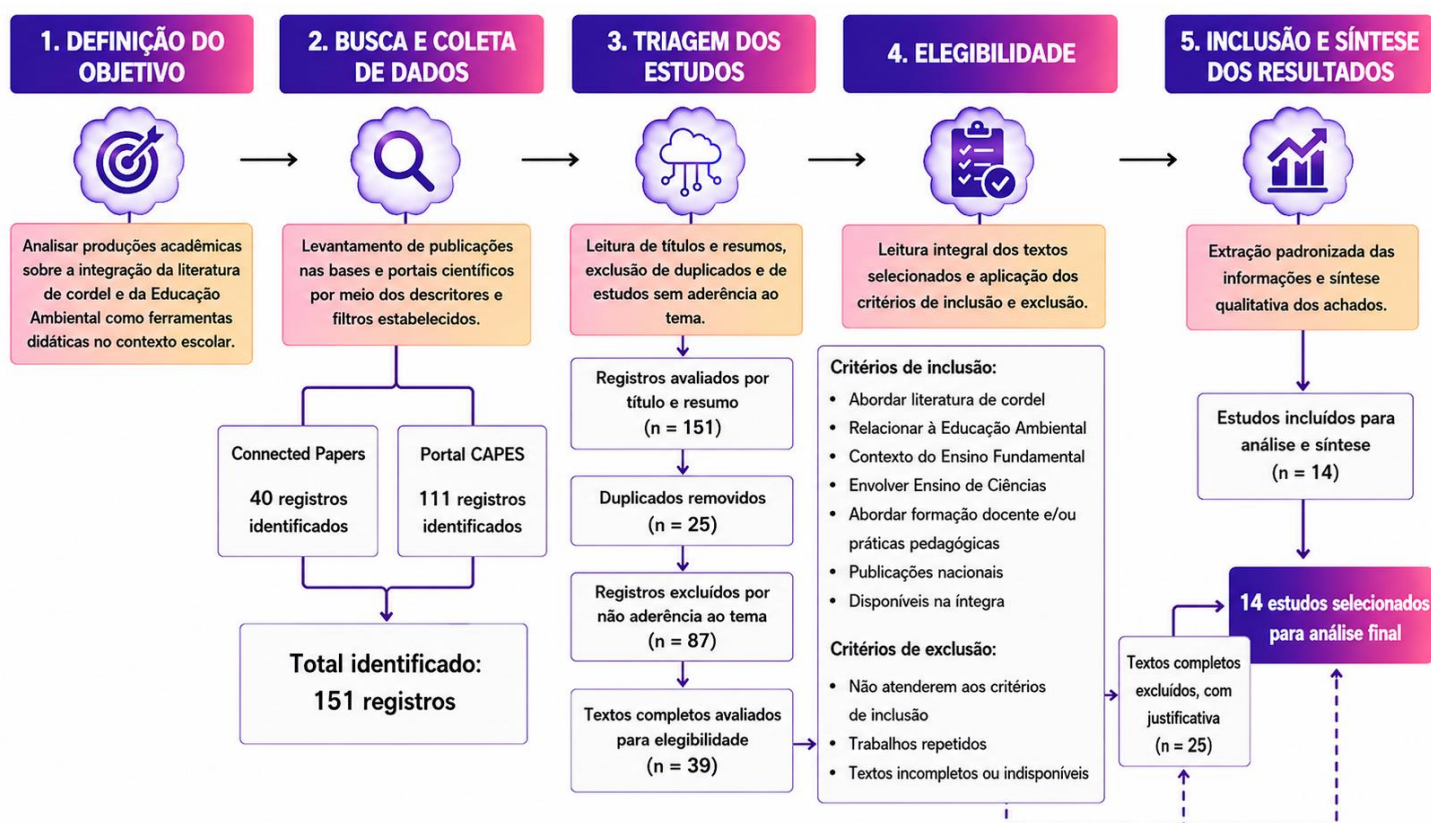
1. DEFINIÇÃO DO OBJETIVO

Analisar produções acadêmicas sobre a integração da literatura de cordel e da Educação Ambiental como ferramentas didáticas no contexto escolar.

2. BUSCA E COLETA DE DADOS

Levantamento de publicações nas bases e portais científicos por meio dos descritores e filtros estabelecidos.

Connected Papers

40 registros identificados

Portal CAPES

111 registros identificados

Total identificado: 151 registros

3. TRIAGEM DOS ESTUDOS

Leitura de títulos e resumos, exclusão de duplicados e de estudos sem aderência ao tema.

Registros avaliados por título e resumo (n = 151)

Duplicados removidos (n = 25)

Registros excluídos por não aderência ao tema (n = 87)

Textos completos avaliados para elegibilidade (n = 39)

4. ELEGIBILIDADE

Leitura integral dos textos selecionados e aplicação dos critérios de inclusão e exclusão.

Critérios de inclusão:

- Abordar literatura de cordel
- Relacionar à Educação Ambiental
- Contexto do Ensino Fundamental
- Envolver Ensino de Ciências
- Abordar formação docente e/ou práticas pedagógicas
- Publicações nacionais
- Disponíveis na íntegra

Critérios de exclusão:

- Não atenderem aos critérios de inclusão
- Trabalhos repetidos
- Textos incompletos ou indisponíveis

5. INCLUSÃO E SÍNTESE DOS RESULTADOS

Extração padronizada das informações e síntese qualitativa dos achados.

Estudos incluídos para análise e síntese (n = 14)

14 estudos selecionados para análise final

Textos completos excluídos, com justificativa (n = 25)